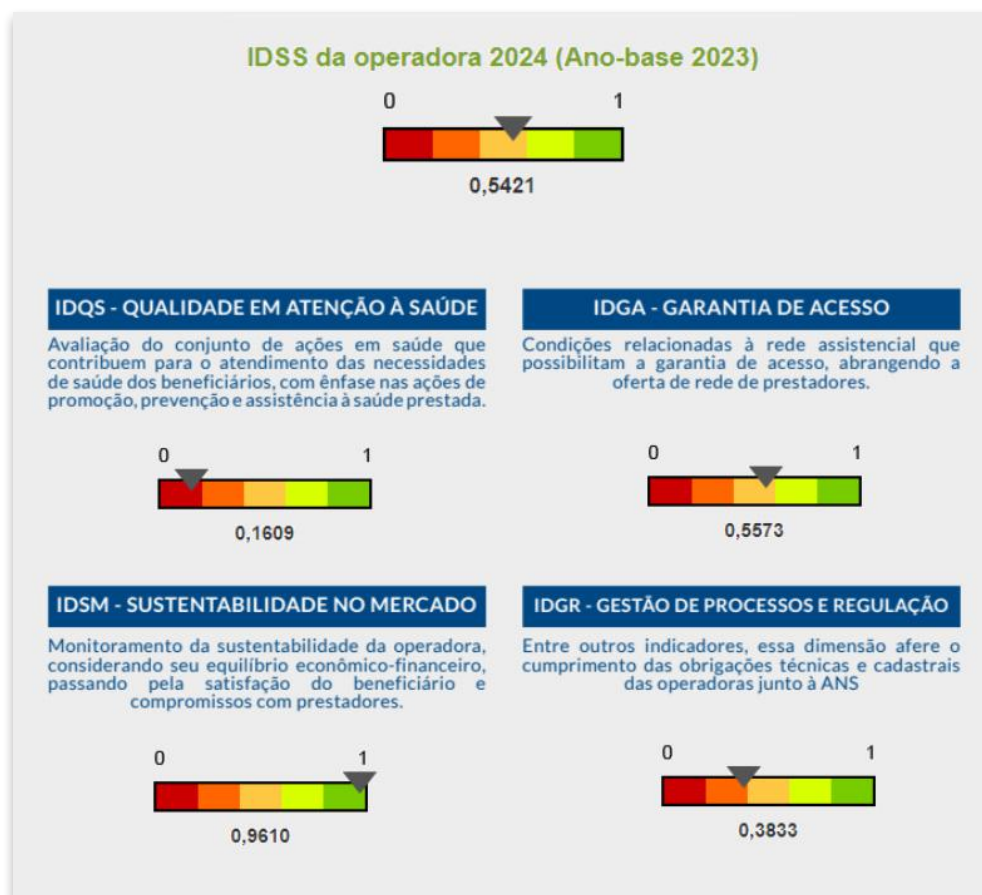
IDSS da operadora 2024 (Ano-base 2023)

0 1

0,5421

IDQS - QUALIDADE EM ATENÇÃO À SAÚDE

Avaliação do conjunto de ações em saúde que contribuem para o atendimento das necessidades de saúde dos beneficiários, com ênfase nas ações de promoção, prevenção e assistência à saúde prestada.

0 1

0,1609

IDGA - GARANTIA DE ACESSO

Condições relacionadas à rede assistencial que possibilitam a garantia de acesso, abrangendo a oferta de rede de prestadores.

0 1

0,5573

IDSM - SUSTENTABILIDADE NO MERCADO

Monitoramento da sustentabilidade da operadora, considerando seu equilíbrio econômico-financeiro, passando pela satisfação do beneficiário e compromissos com prestadores.

0 1

0,9610

IDGR - GESTÃO DE PROCESSOS E REGULAÇÃO

Entre outros indicadores, essa dimensão afere o cumprimento das obrigações técnicas e cadastrais das operadoras junto à ANS

0 1

0,3833